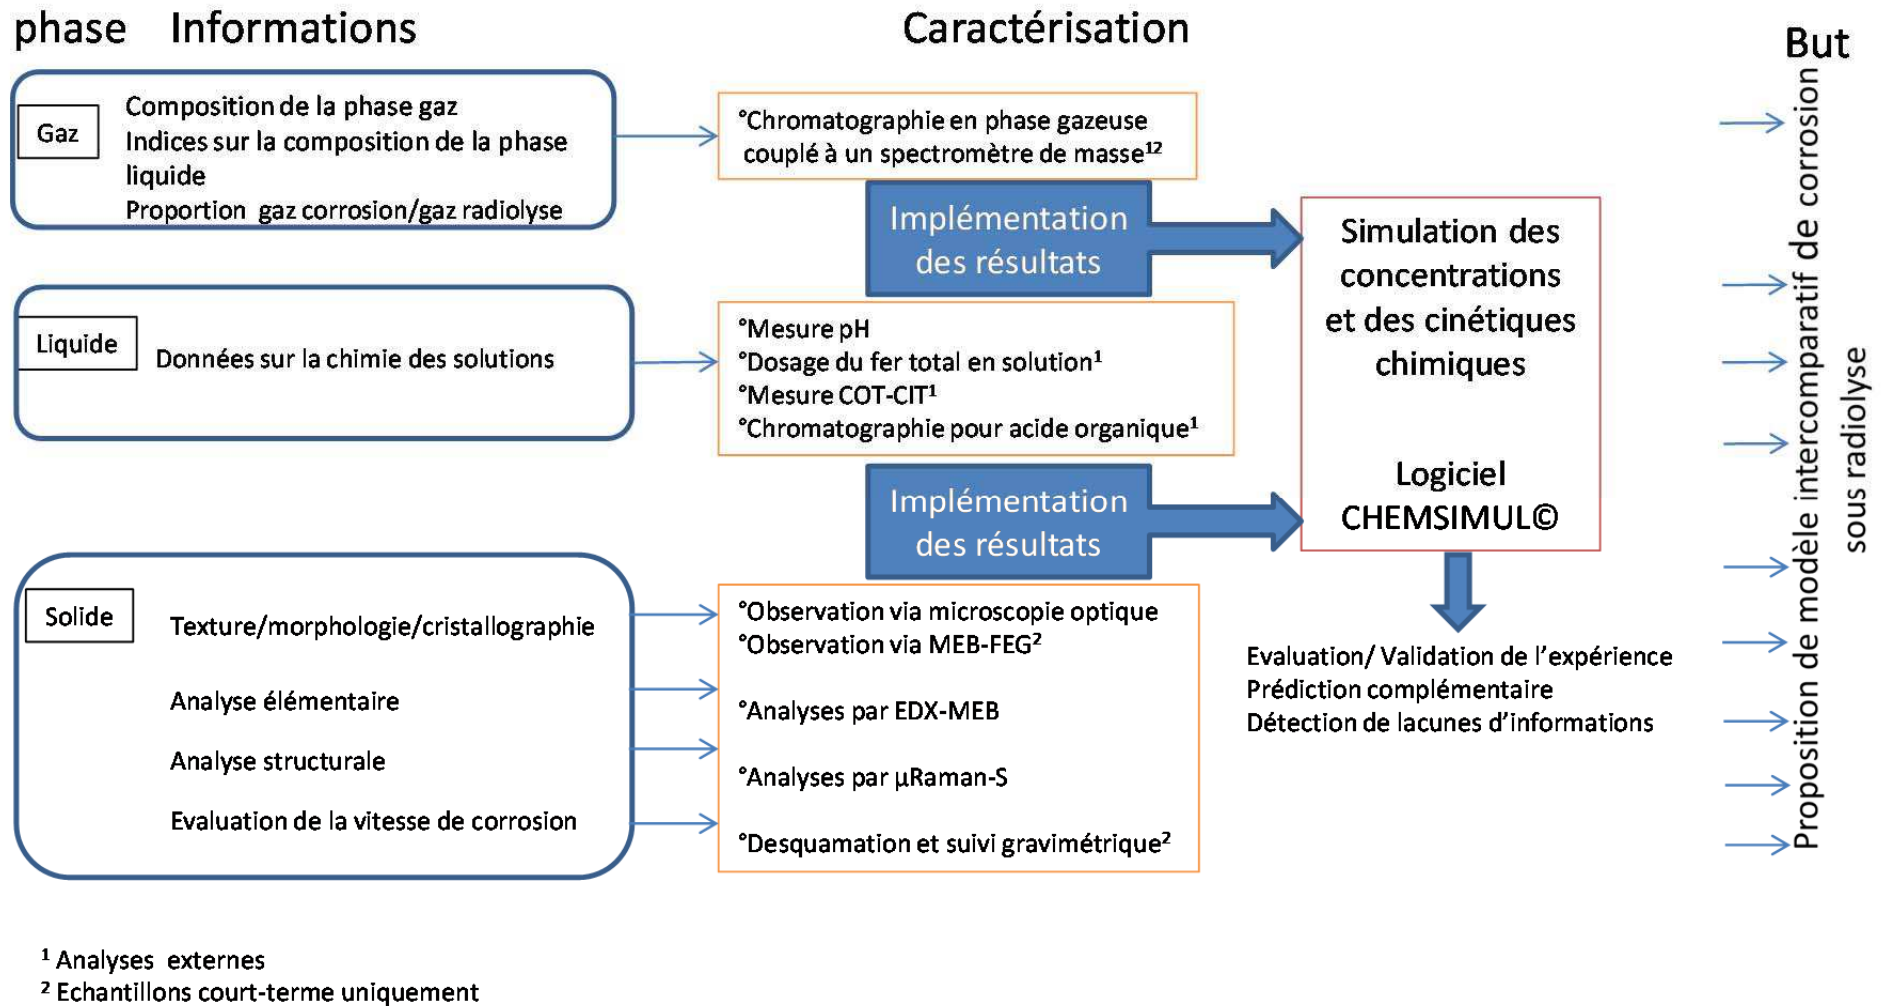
phase Informations

Caractérisation

But

Gaz

Composition de la phase gaz
Indices sur la composition de la phase liquide
Proportion gaz corrosion/gaz radiolyse

°Chromatographie en phase gazeuse couplé à un spectromètre de masse$^{12}$

Implémentation des résultats

Simulation des concentrations et des cinétiques chimiques

Logiciel CHEMSIMUL©

Liquide

Données sur la chimie des solutions

°Mesure pH
°Dosage du fer total en solution$^{1}$
°Mesure COT-CIT$^{1}$
°Chromatographie pour acide organique$^{1}$

Implémentation des résultats

Solide

Texture/morphologie/cristallographie

Analyse élémentaire

Analyse structurale

Evaluation de la vitesse de corrosion

°Observation via microscopie optique
°Observation via MEB-FEG$^{2}$

°Analyses par EDX-MEB

°Analyses par µRaman-S

°Desquamation et suivi gravimétrique$^{2}$

Evaluation/ Validation de l'expérience
Prédiction complémentaire
Détection de lacunes d'informations

Proposition de modèle intercomparatif de corrosion sous radiolyse

$^{1}$ Analyses externes
$^{2}$ Echantillons court-terme uniquement